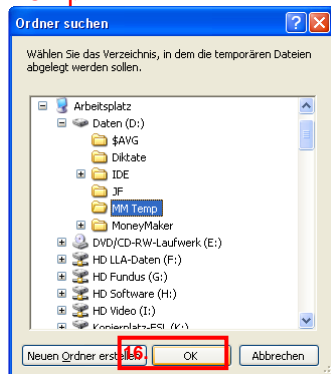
Ordner suchen

Wählen Sie das Verzeichnis, in dem die temporären Dateien abgelegt werden sollen.

Arbeitsplatz
Daten (D:)
$AVG
Diktate
IDE
JF
MM Temp
MoneyMaker
DVD/CD-RW-Laufwerk (E:)
HD LLA-Daten (F:)
HD Fundus (G:)
HD Software (H:)
HD Video (I:)
Kopierplatz-ESL (K:)

Neuen Ordner erstellen
16.
OK
Abbrechen